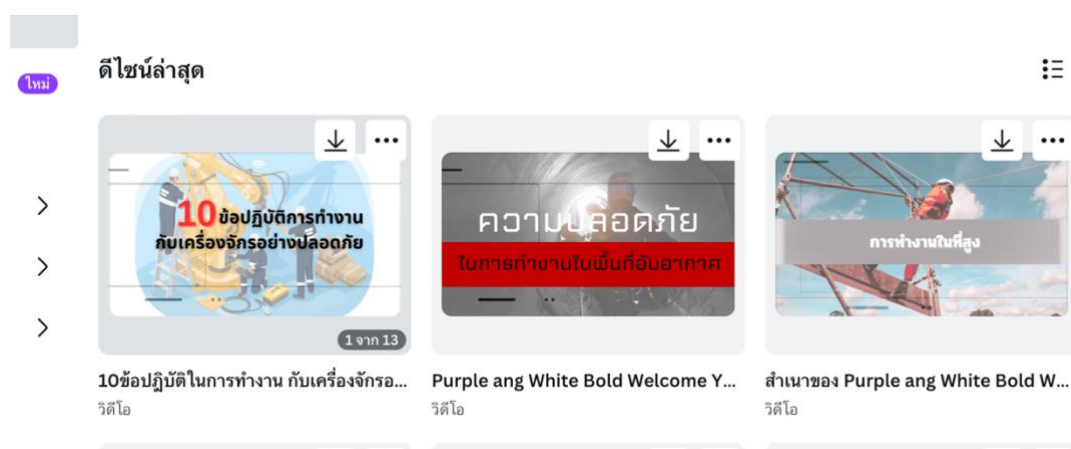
ใหม่

ดีไซน์ล่าสุด

10ข้อปฏิบัติการทำงานกับเครื่องจักรอย่างปลอดภัย

1 จาก 13

10ข้อปฏิบัติในการทำงาน กับเครื่องจักรอ...

วิดีโอ

ความปลอดภัย

ในการทำงานในพื้นที่อับอากาศ

Purple ang White Bold Welcome Y...

วิดีโอ

การทำงานในที่สูง

สำเนาของ Purple ang White Bold W...

วิดีโอ